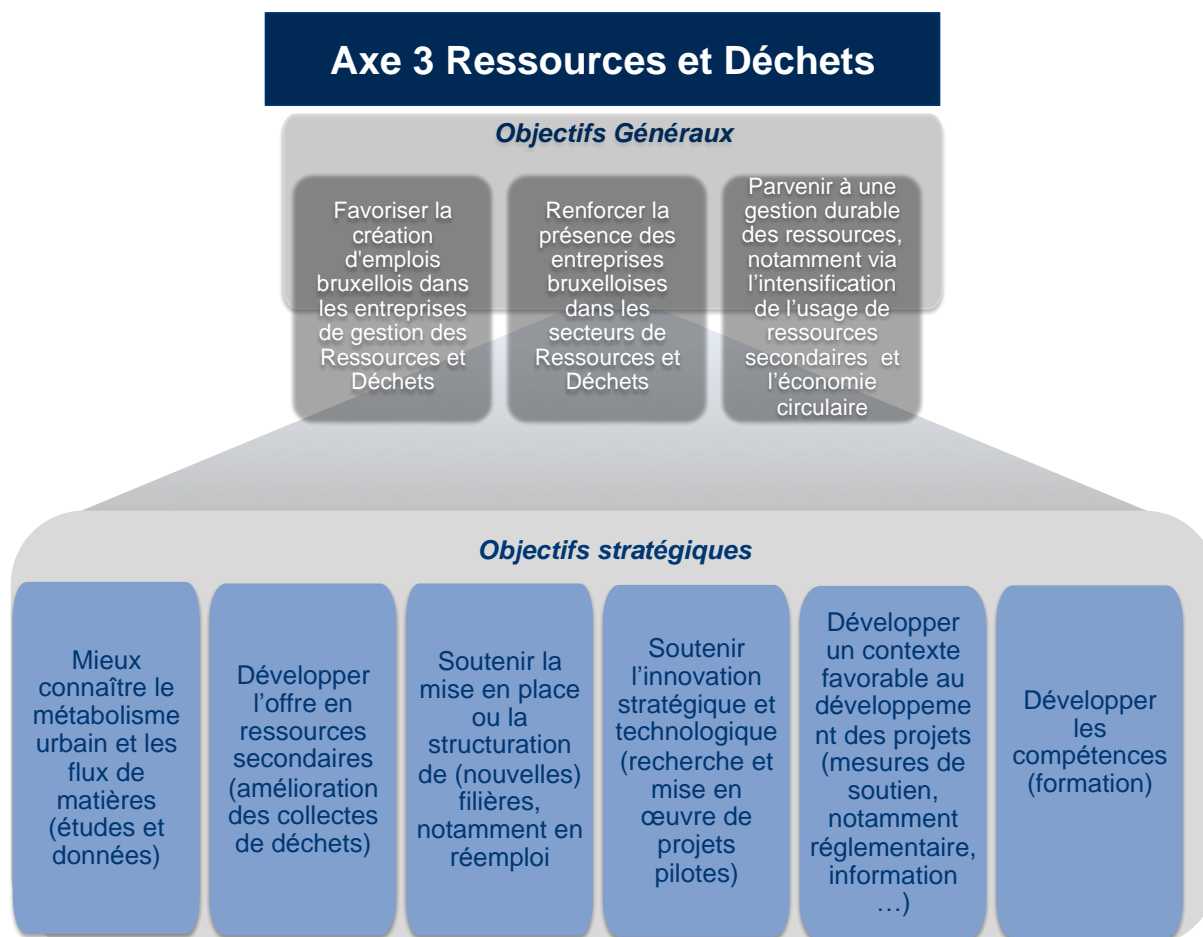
Axe 3 Ressources et Déchets

Objectifs Généraux

Favoriser la création d'emplois bruxellois dans les entreprises de gestion des Ressources et Déchets

Renforcer la présence des entreprises bruxelloises dans les secteurs de Ressources et Déchets

Parvenir à une gestion durable des ressources, notamment via l'intensification de l'usage de ressources secondaires et l'économie circulaire

Objectifs stratégiques

Mieux connaître le métabolisme urbain et les flux de matières (études et données)

Développer l'offre en ressources secondaires (amélioration des collectes de déchets)

Soutenir la mise en place ou la structuration de (nouvelles) filières, notamment en réemploi

Soutenir l'innovation stratégique et technologique (recherche et mise en œuvre de projets pilotes)

Développer un contexte favorable au développement des projets (mesures de soutien, notamment réglementaire, information …)

Développer les compétences (formation)